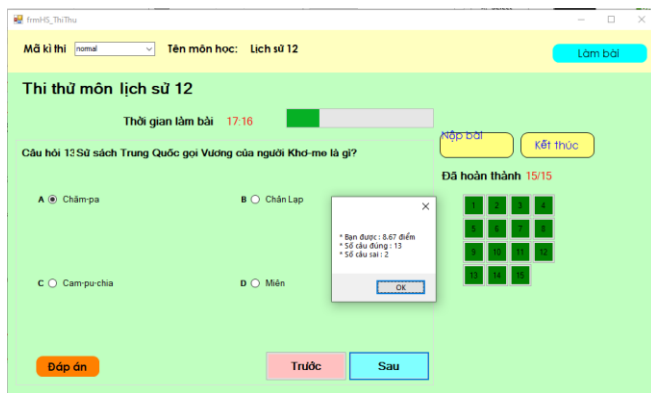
frmHS_ThiThu

Mã kì thi normal Tên môn học: Lịch sử 12 Làm bài

Thi thử môn lịch sử 12

Thời gian làm bài 17:16

Nộp bài Kết thúc

Câu hỏi 13 Sử sách Trung Quốc gọi Vương của người Khơ-me là gì?

Đã hoàn thành 15/15

| 1 | 2 | 3 | 4 |
|---|---|---|---|
| 5 | 6 | 7 | 8 |
| 9 | 10 | 11 | 12 |
| 13 | 14 | 15 | |

A Chăm-pa

B Chân Lạp

C Cam-pu-chia

D Miên

* Bạn được : 8.67 điểm
* Số câu đúng : 13
* Số câu sai : 2

OK

Đáp án

Trước

Sau